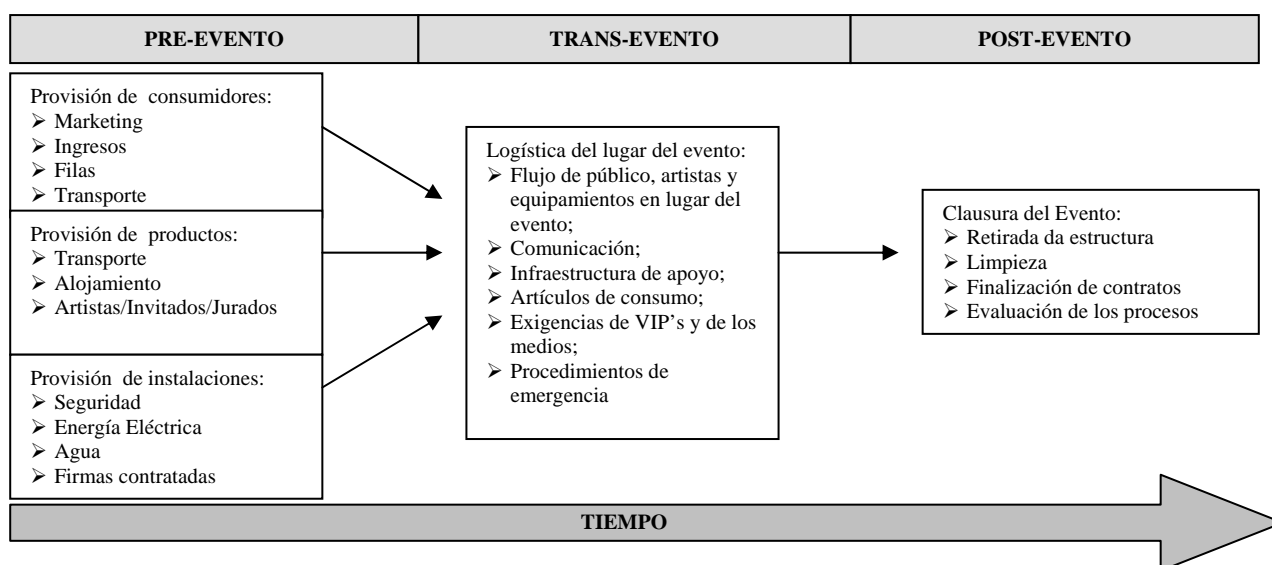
| PRE-EVENTO | TRANS-EVENTO | POST-EVENTO |
|---|---|---|

Provisión de consumidores:
➢ Marketing
➢ Ingresos
➢ Filas
➢ Transporte

Provisión de productos:
➢ Transporte
➢ Alojamiento
➢ Artistas/Invitados/Jurados

Provisión de instalaciones:
➢ Seguridad
➢ Energía Eléctrica
➢ Agua
➢ Firmas contratadas

Logística del lugar del evento:
➢ Flujo de público, artistas y equipamientos en lugar del evento;
➢ Comunicación;
➢ Infraestructura de apoyo;
➢ Artículos de consumo;
➢ Exigencias de VIP's y de los medios;
➢ Procedimientos de emergencia

Clausura del Evento:
➢ Retirada da estructura
➢ Limpieza
➢ Finalización de contratos
➢ Evaluación de los procesos

TIEMPO